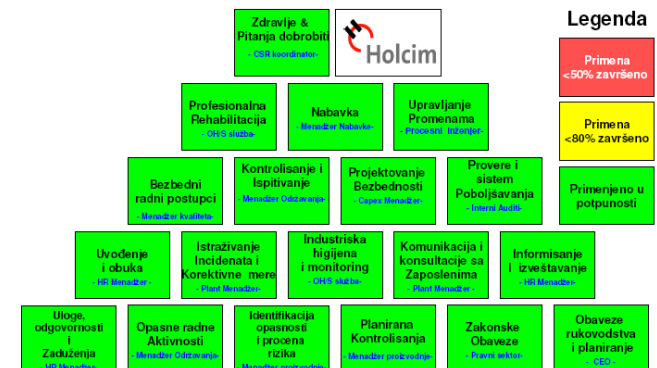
Zdravlje & Pitanja dobrobiti
- CSR koordinator-

Holcim

Legenda

Primena <50% završeno

Primena <80% završeno

Primenjeno u potpunosti

Profesionalna Rehabilitacija
- OH/S služba-

Nabavka
- Menadžer Nabavke-

Upravljanje Promenama
- Procesni Inženjer-

Bezbedni radni postupci
- Menadžer kvaliteta-

Kontrolisanje i Ispitivanje
- Menadžer Održavanja-

Projektovanje Bezbednosti
- Capex Menadžer-

Provere i sistem Poboljšavanja
- Interni Auditi-

Uvođenje i obuka
- HR Menadžer -

Istraživanje Incidenata i Korektivne mere
- Plant Menadžer-

Industriska higijena i monitoring
- OH/S služba-

Komunikacija i konsultacije sa Zaposlenima
- Plant Menadžer -

Informisanje I izveštavanje
- HR Menadžer-

Uloge, odgovornosti i Zaduženja
- HR Menadžer-

Opasne radne Aktivnosti
- Menadžer Održavanja-

Identifikacija opasnosti i procena rizika
- Menadžer proizvodnje-

Planirana Kontrolisanja
- Menadžer proizvodnje-

Zakonske Obaveze
- Pravni sektor-

Obaveze rukovodstva i planiranje
- CEO -